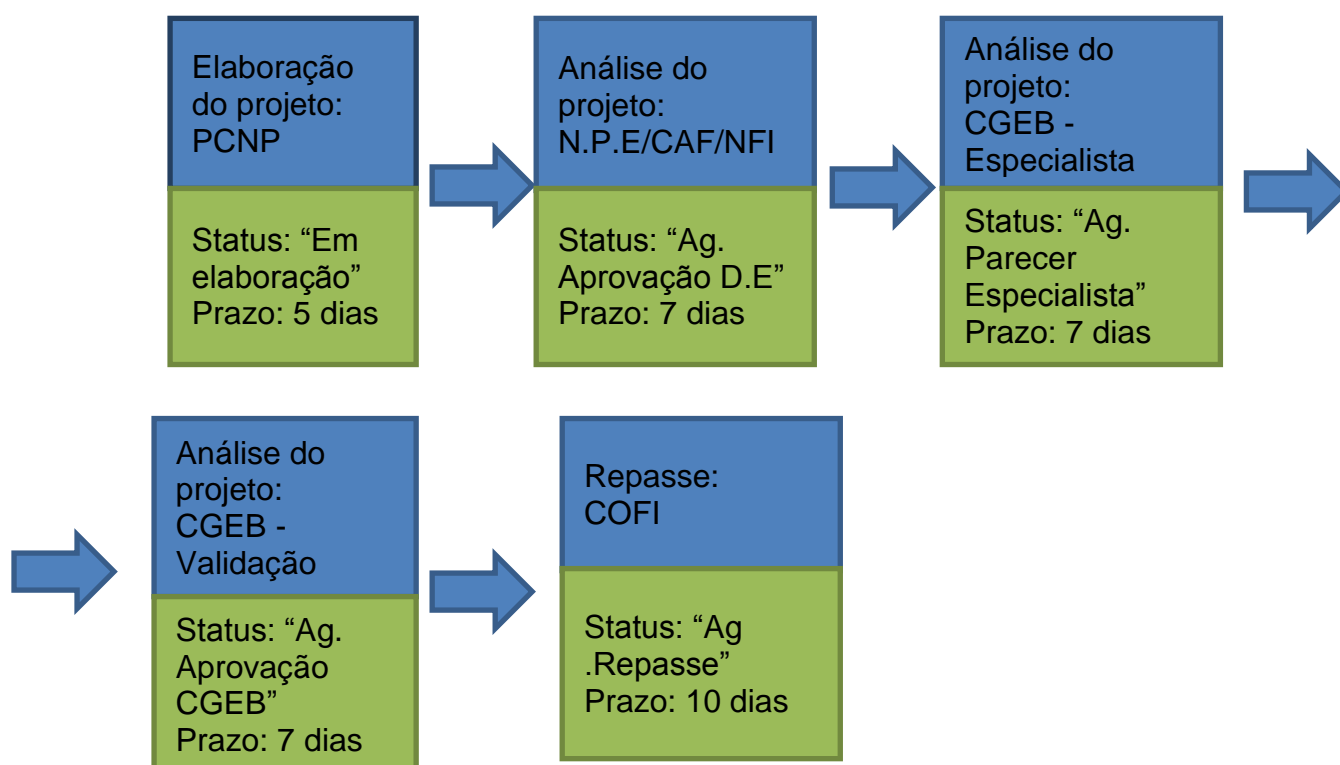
Elaboração do projeto: PCNP

Status: “Em elaboração”
Prazo: 5 dias

Análise do projeto: N.P.E/CAF/NFI

Status: “Ag. Aprovação D.E”
Prazo: 7 dias

Análise do projeto: CGEB - Especialista

Status: “Ag. Parecer Especialista”
Prazo: 7 dias

Análise do projeto: CGEB - Validação

Status: “Ag. Aprovação CGEB”
Prazo: 7 dias

Repasse: COFI

Status: “Ag .Repasse”
Prazo: 10 dias